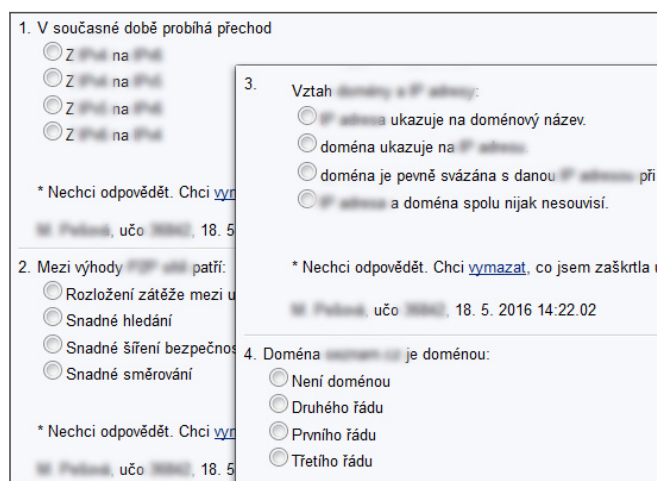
1. V současné době probíhá přechod

Z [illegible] na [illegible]

Z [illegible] na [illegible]

Z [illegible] na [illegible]

Z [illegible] na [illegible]

* Nechci odpovědět. Chci vym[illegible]

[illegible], učo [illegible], 18. 5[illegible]

2. Mezi výhody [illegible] patří:

Rozložení zátěže mezi u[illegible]

Snadné hledání

Snadné šíření bezpečnos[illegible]

Snadné směrování

* Nechci odpovědět. Chci vym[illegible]

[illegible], učo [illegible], 18. 5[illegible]

3. Vztah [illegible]:

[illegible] ukazuje na doménový název.

doména ukazuje na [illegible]

doména je pevně svázána s danou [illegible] při

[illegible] a doména spolu nijak nesouvisí.

* Nechci odpovědět. Chci vymazat, co jsem zaškrtla u

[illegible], učo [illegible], 18. 5. 2016 14:22.02

4. Doména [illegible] je doménou:

Není doménou

Druhého řádu

Prvního řádu

Třetího řádu